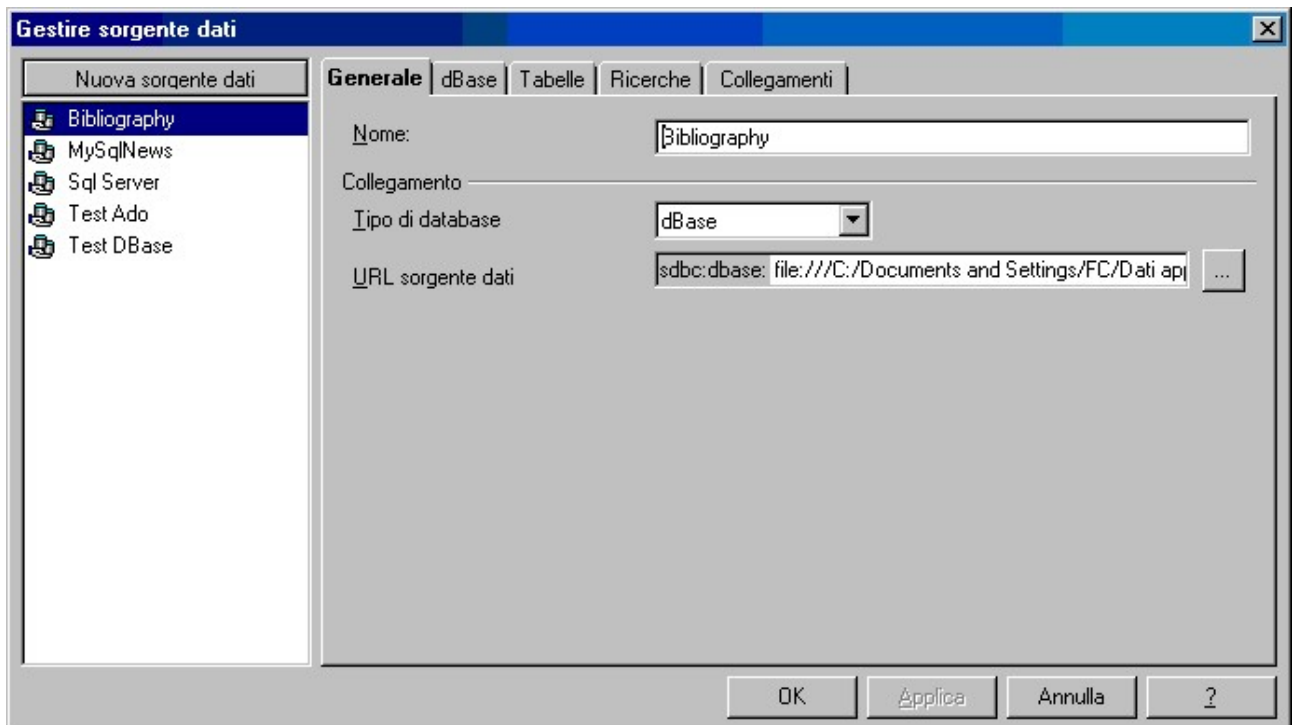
Gestire sorgente dati

Nuova sorgente dati

Bibliography
MySqlNews
Sql Server
Test Ado
Test DBase

Generale | dBase | Tabelle | Ricerche | Collegamenti

Nome: Bibliography

Collegamento

Tipo di database dBase

URL sorgente dati sdbc:dbase: file:///C:/Documents and Settings/FC/Dati ap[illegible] ...

OK Applica Annulla ?